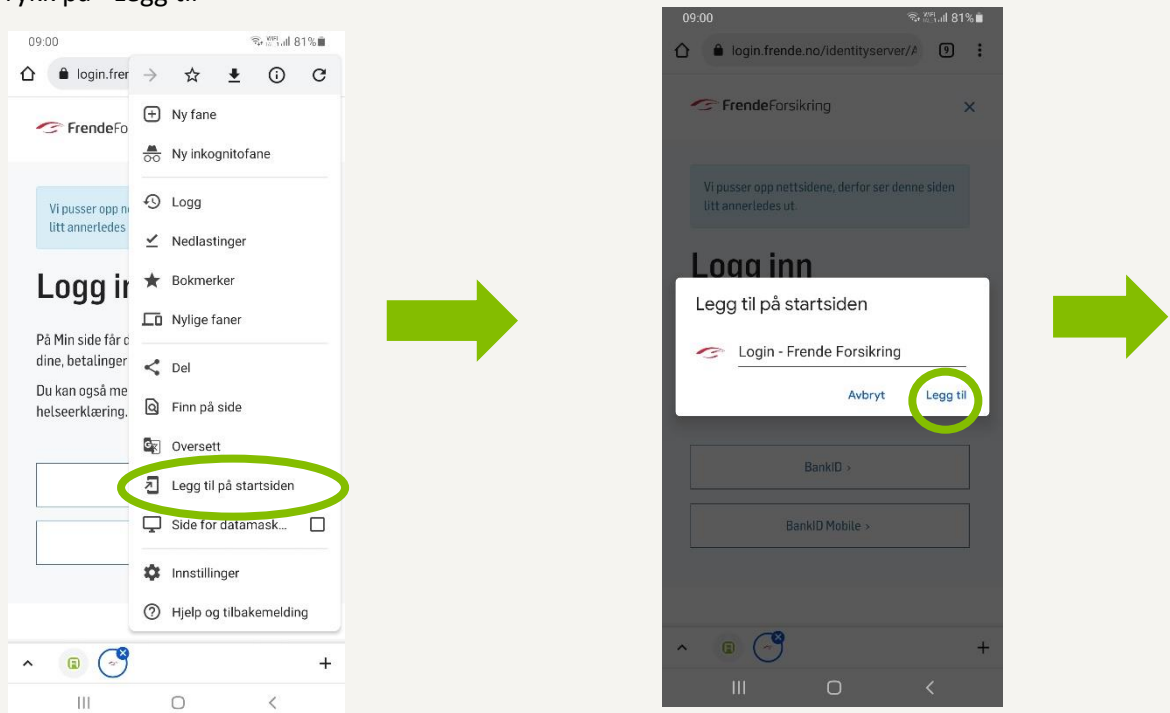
Trykk på "Legg til"

09:00
81%
login.fren
FrendeFo
Vi pusser opp ne
litt annerledes
Logg in
På Min side får d
dine, betalinger
Du kan også me
helseerklæring.

Ny fane
Ny inkognitofane
Logg
Nedlastinger
Bokmerker
Nylige faner
Del
Finn på side
Oversett
Legg til på startsiden
Side for datamask...
Innstillinger
Hjelp og tilbakemelding

+

09:00
81%
login.frende.no/identityserver/A
9
FrendeForsikring
Vi pusser opp nettsidene, derfor ser denne siden litt annerledes ut.
Logg inn
Legg til på startsiden
Login - Frende Forsikring
Avbryt
Legg til
BankID ›
BankID Mobile ›
+